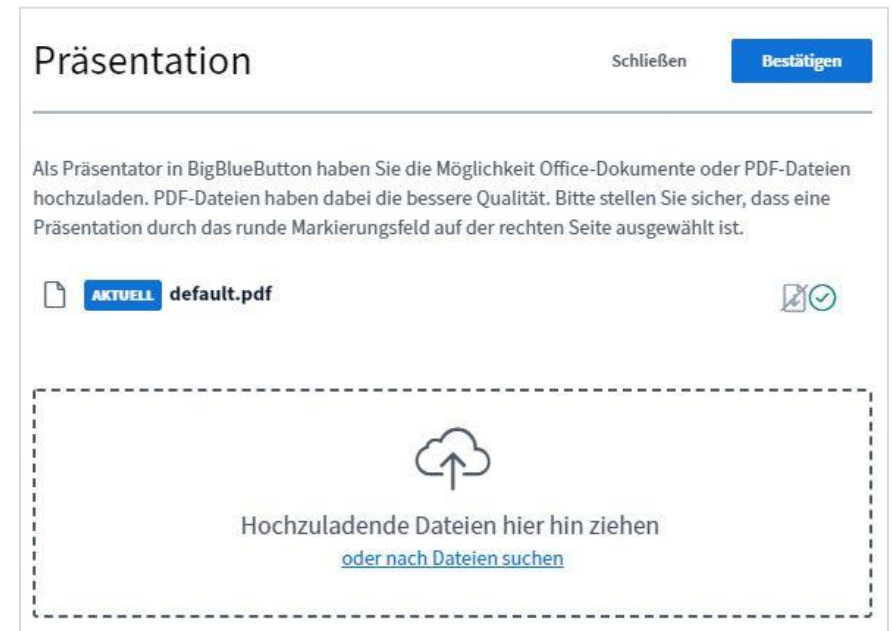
Präsentation

Schließen

Bestätigen

Als Präsentator in BigBlueButton haben Sie die Möglichkeit Office-Dokumente oder PDF-Dateien hochzuladen. PDF-Dateien haben dabei die bessere Qualität. Bitte stellen Sie sicher, dass eine Präsentation durch das runde Markierungsfeld auf der rechten Seite ausgewählt ist.

AKTUELL default.pdf

Hochzuladende Dateien hier hin ziehen
oder nach Dateien suchen